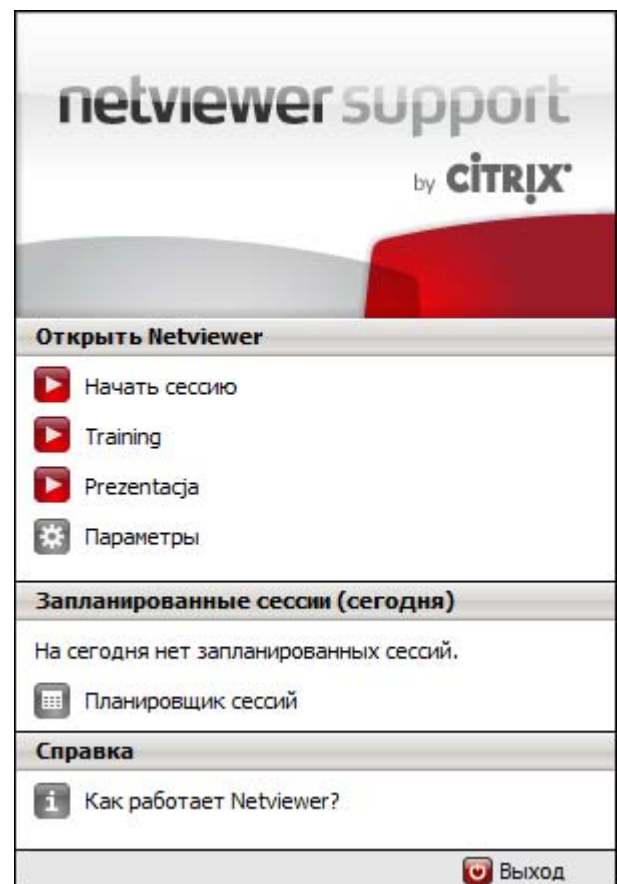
netviewer support

by CiTRIX

Открыть Netviewer

Начать сессию

Training

Prezentacja

Параметры

Запланированные сессии (сегодня)

На сегодня нет запланированных сессий.

Планировщик сессий

Справка

Как работает Netviewer?

Выход